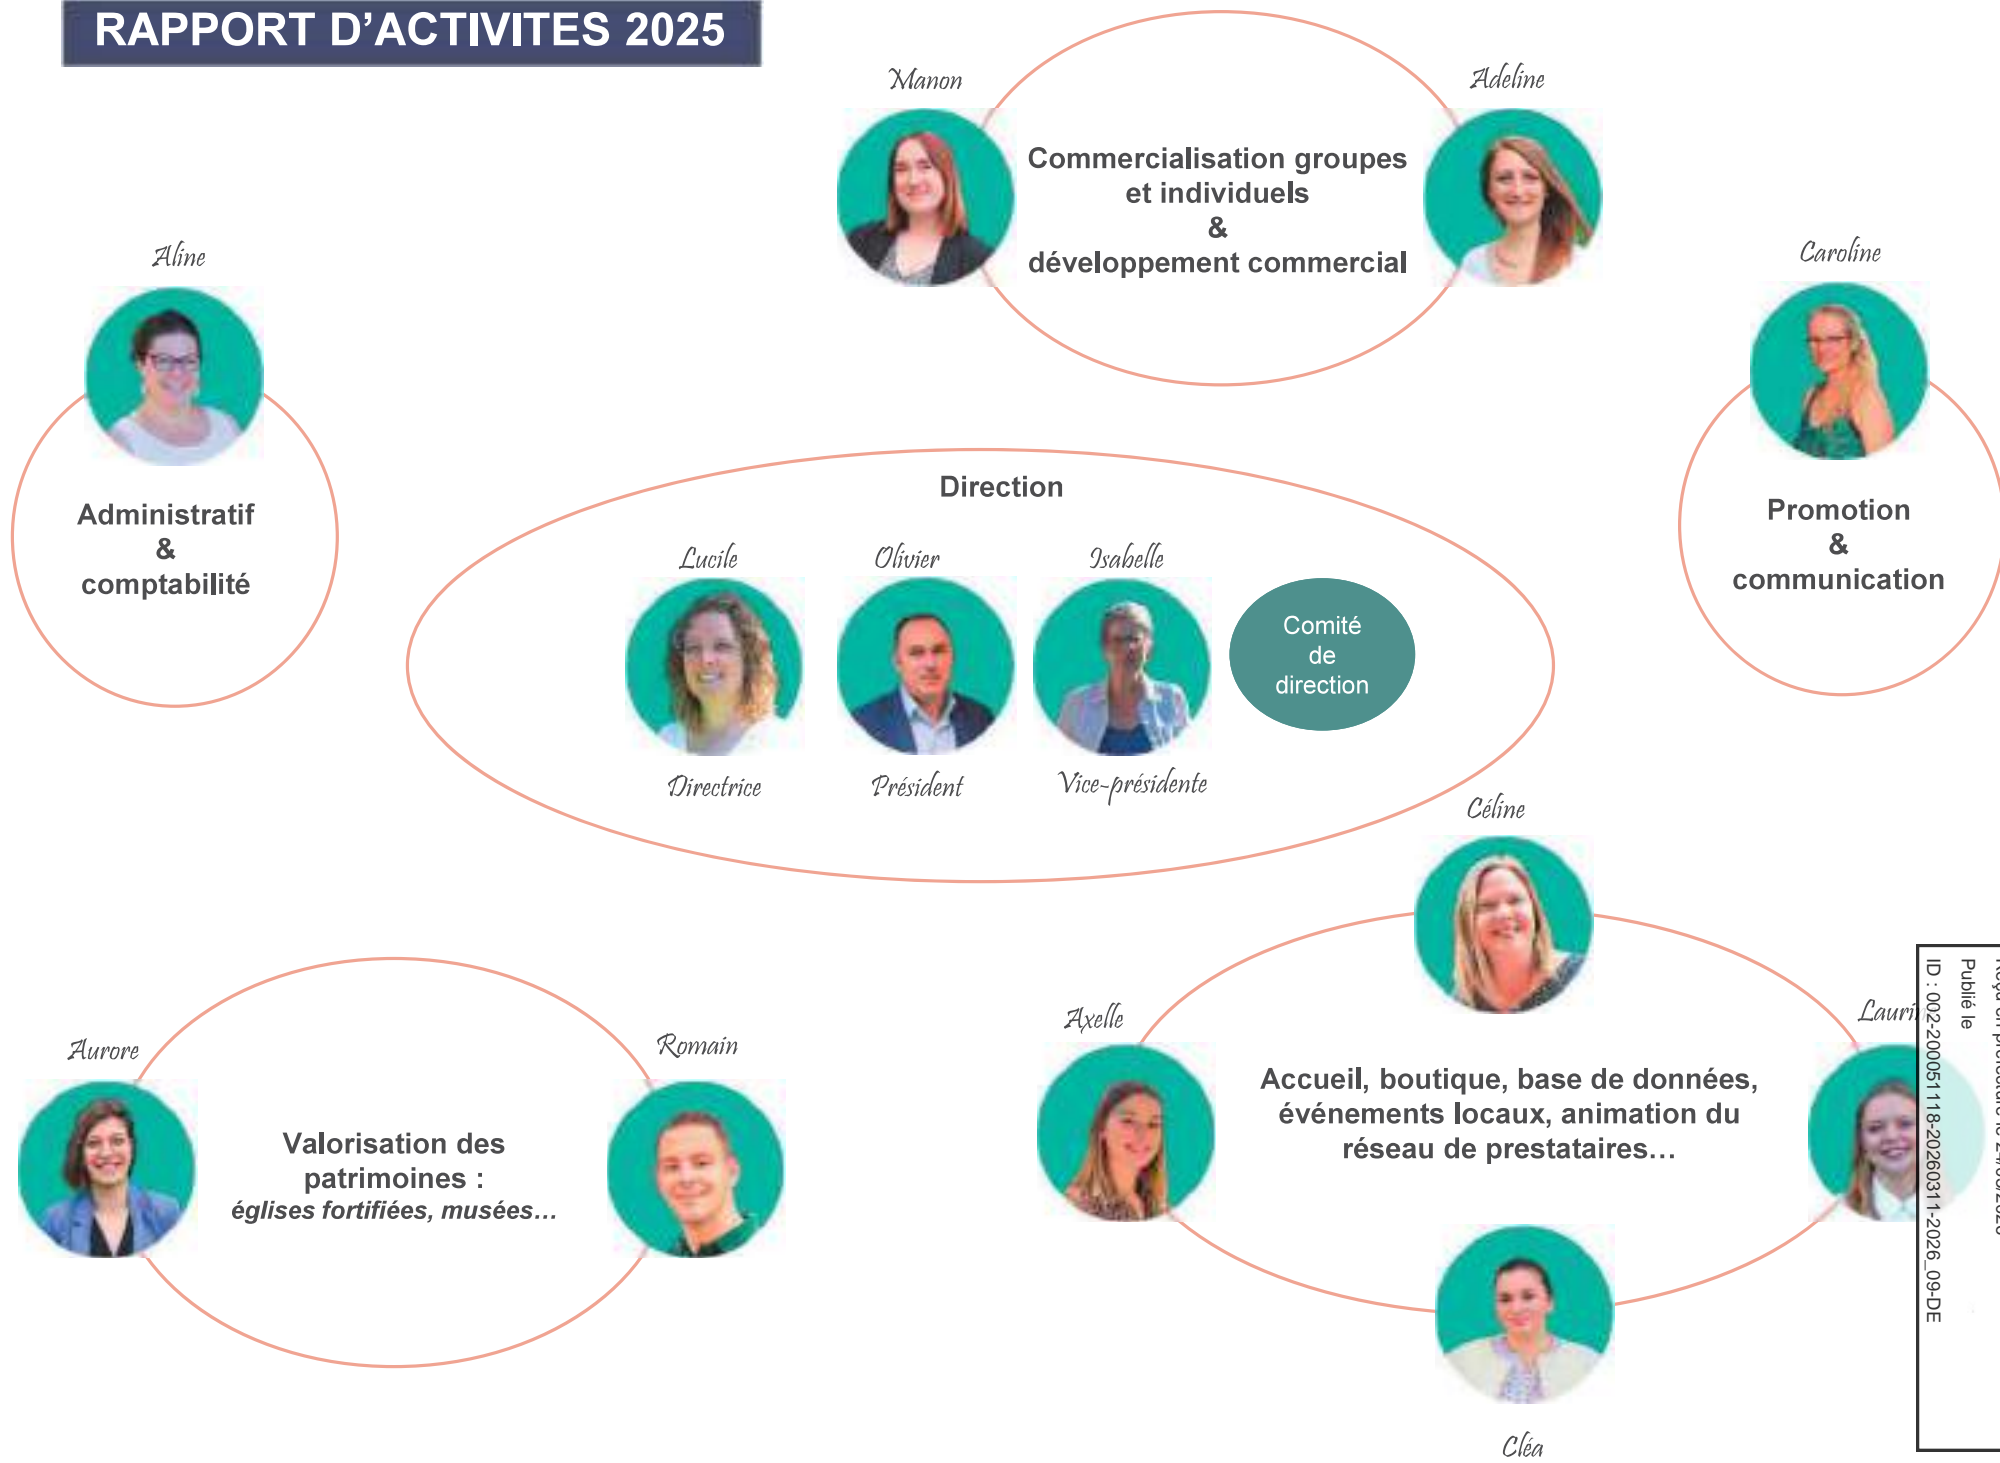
RAPPORT D'ACTIVITES 2025

Manon

Adeline

Commercialisation groupes et individuels & développement commercial

Aline

Administratif & comptabilité

Caroline

Promotion & communication

Direction

Lucile

Olivier

Isabelle

Comité de direction

Directrice

Président

Vice-présidente

Céline

Aurore

Romain

Valorisation des patrimoines : églises fortifiées, musées…

Axelle

Lauri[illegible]

Accueil, boutique, base de données, événements locaux, animation du réseau de prestataires…

Cléa

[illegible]
Publié le
ID : 002-200051118-20260311-2026_09-DE